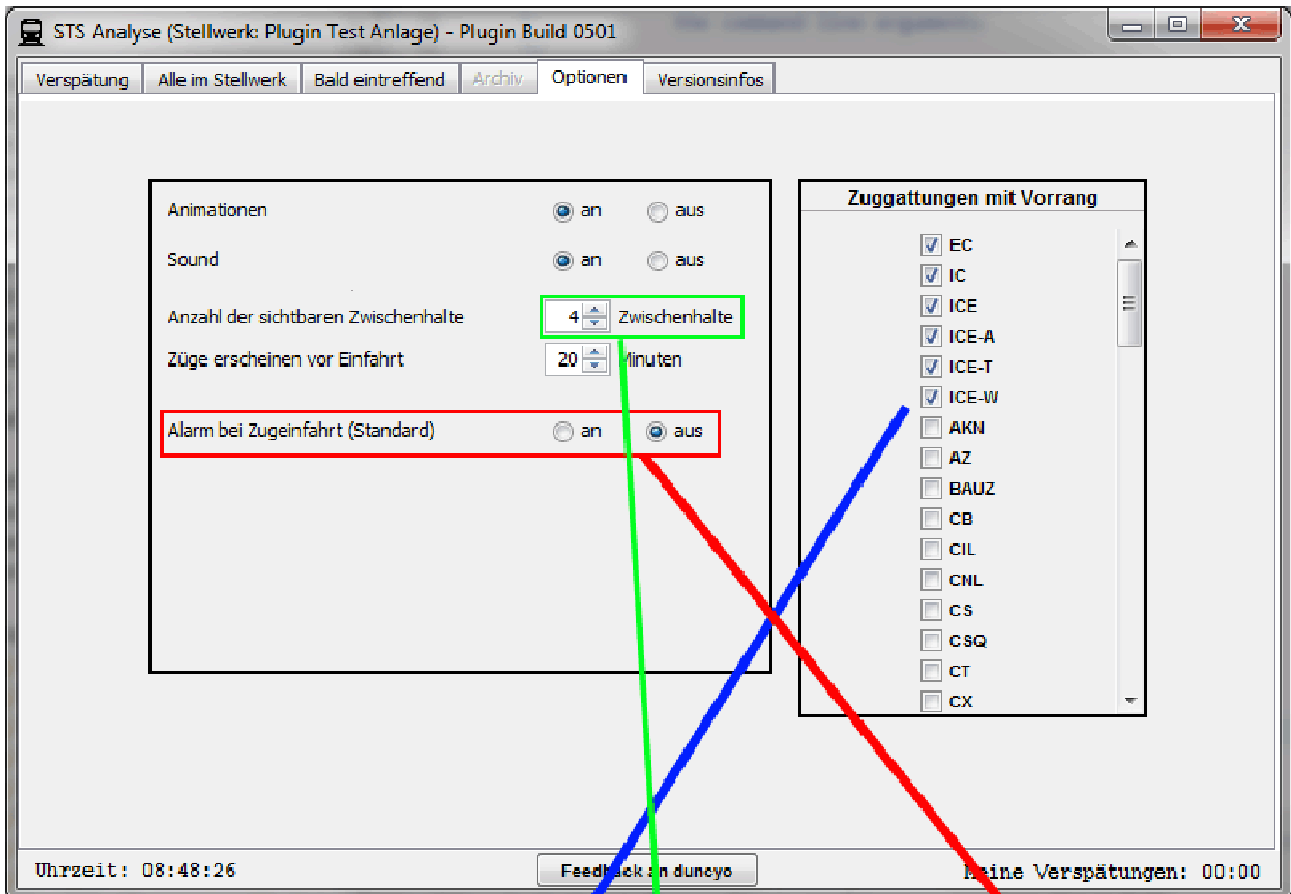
STS Analyse (Stellwerk: Plugin Test Anlage) - Plugin Build 0501

Verspätung | Alle im Stellwerk | Bald eintreffend | Archiv | Optionen | Versionsinfos

Animationen an aus

Sound an aus

Anzahl der sichtbaren Zwischenhalte 4 Zwischenhalte

Züge erscheinen vor Einfahrt 20 Minuten

Alarm bei Zugeinfahrt (Standard) an aus

Zuggattungen mit Vorrang

EC
IC
ICE
ICE-A
ICE-T
ICE-W
AKN
AZ
BAUZ
CB
CIL
CNL
CS
CSQ
CT
CX

Uhrzeit: 08:48:26

Feedb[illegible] an duncyo

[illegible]eine Verspätungen: 00:00